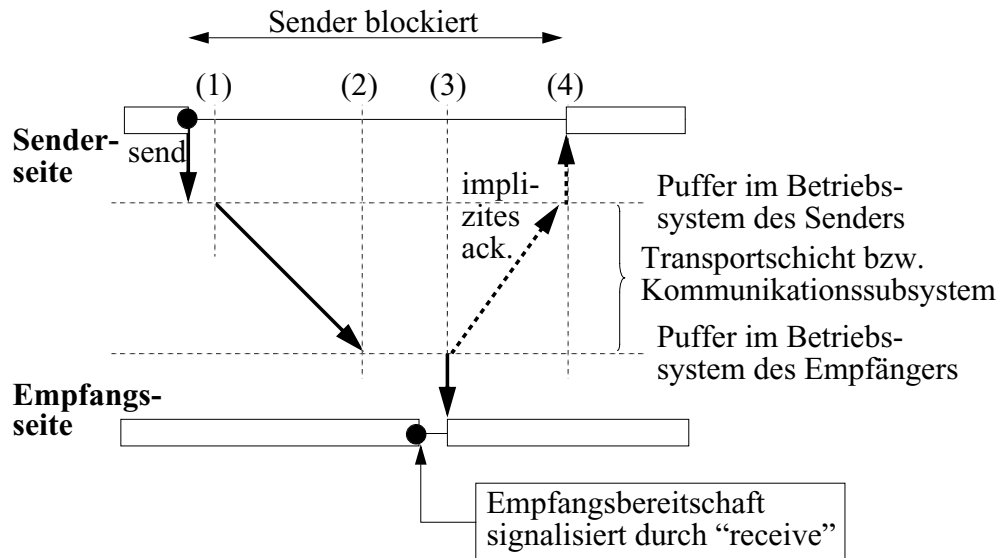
Sender blockiert

(1)

(2)

(3)

(4)

Senderseite

send

implizites ack.

Puffer im Betriebssystem des Senders

Transportschicht bzw. Kommunikationssubsystem

Puffer im Betriebssystem des Empfängers

Empfangsseite

Empfangsbereitschaft signalisiert durch “receive”